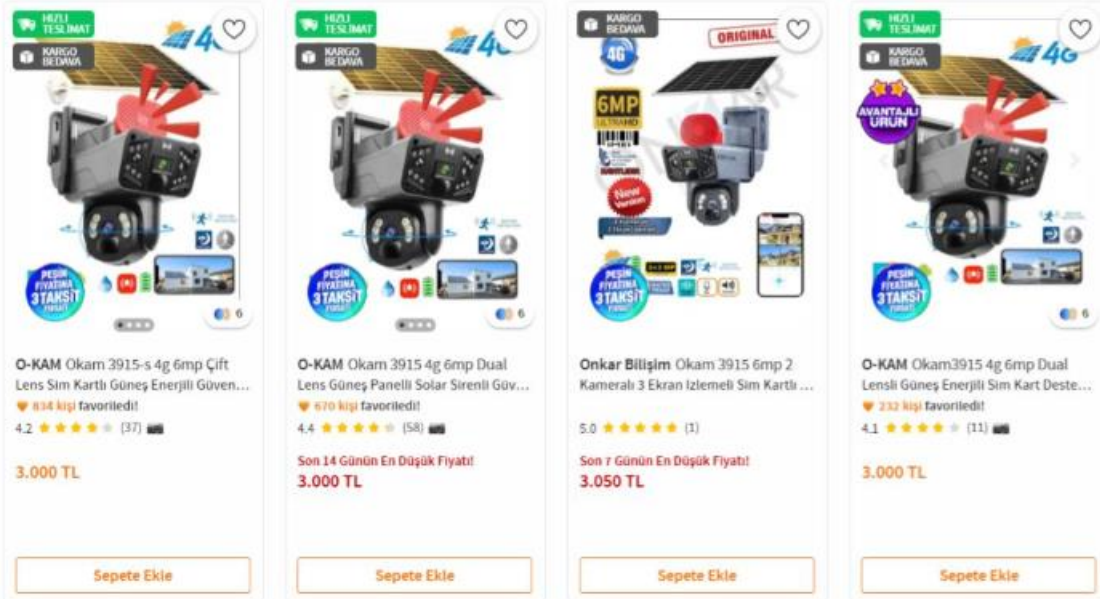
HIZLI TESLİMAT
KARGO BEDAVA
4G
PEŞİN FİYATINA 3 TAKSİT FIRSATI
6
O-KAM Okam 3915-s 4g 6mp Çift Lens Sim Kartlı Güneş Enerjili Güven...
834 kişi favoriledi!
4.2 (37)
3.000 TL
Sepete Ekle

HIZLI TESLİMAT
KARGO BEDAVA
4G
PEŞİN FİYATINA 3 TAKSİT FIRSATI
6
O-KAM Okam 3915 4g 6mp Dual Lens Güneş Panelli Solar Sirenli Güv...
670 kişi favoriledi!
4.4 (58)
Son 14 Günün En Düşük Fiyatı!
3.000 TL
Sepete Ekle

KARGO BEDAVA
4G
ORIGINAL
6MP ULTRAHD
PEŞİN FİYATINA 3 TAKSİT FIRSATI
Onkar Bilişim Okam 3915 6mp 2 Kameralı 3 Ekran İzlemeli Sim Kartlı ...
5.0 (1)
Son 7 Günün En Düşük Fiyatı!
3.050 TL
Sepete Ekle

HIZLI TESLİMAT
KARGO BEDAVA
4G
AVANTAJLI ÜRÜN
PEŞİN FİYATINA 3 TAKSİT FIRSATI
6
O-KAM Okam3915 4g 6mp Dual Lensli Güneş Enerjili Sim Kart Deste...
232 kişi favoriledi!
4.1 (11)
3.000 TL
Sepete Ekle